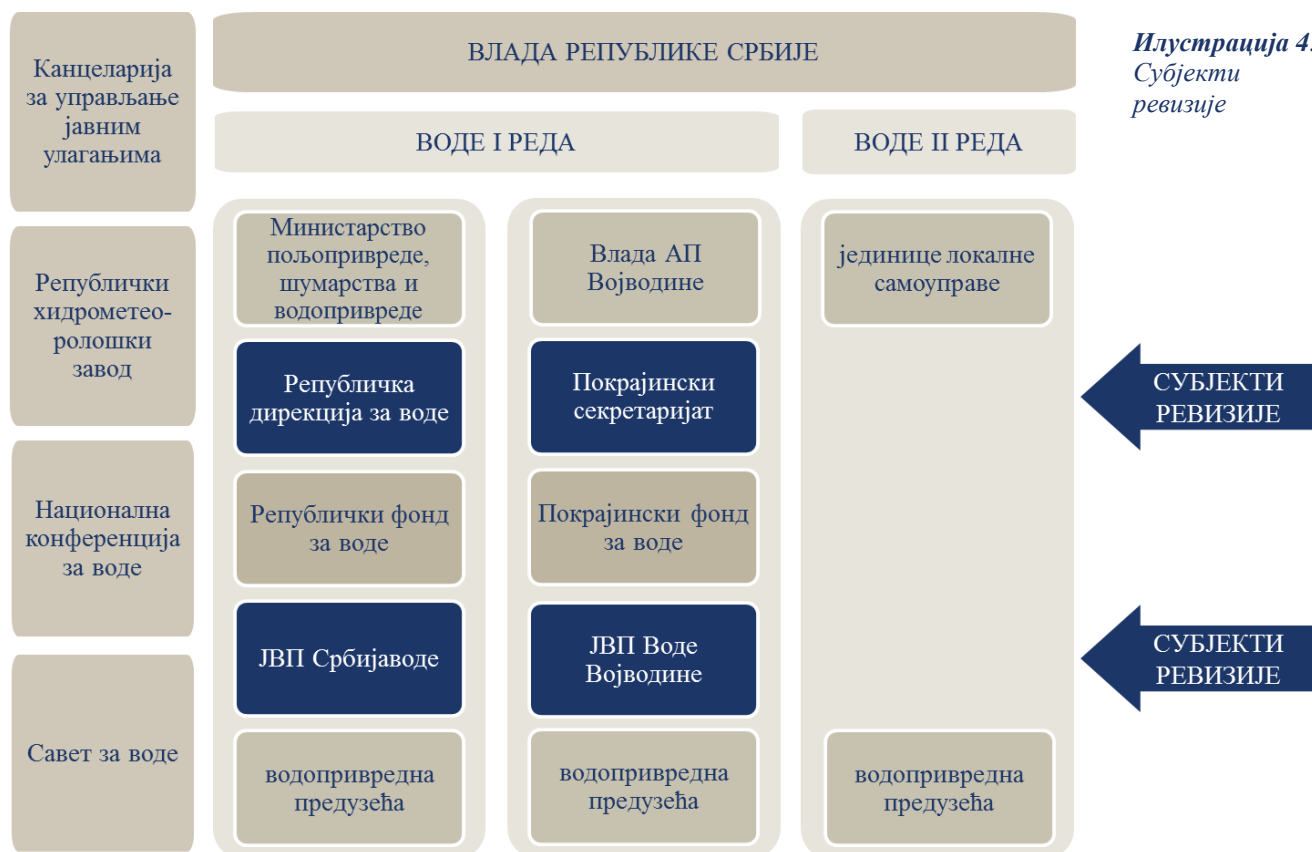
Канцеларија за управљање јавним улагањима

Републички хидрометеоролошки завод

Национална конференција за воде

Савет за воде

ВЛАДА РЕПУБЛИКЕ СРБИЈЕ

ВОДЕ I РЕДА

ВОДЕ II РЕДА

Министарство пољопривреде, шумарства и водопривреде

Републичка дирекција за воде

Републички фонд за воде

ЈВП Србијаводе

водопривредна предузећа

Влада АП Војводине

Покрајински секретаријат

Покрајински фонд за воде

ЈВП Воде Војводине

водопривредна предузећа

јединице локалне самоуправе

водопривредна предузећа

Илустрација 4.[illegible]
Субјекти ревизије

СУБЈЕКТИ РЕВИЗИЈЕ

СУБЈЕКТИ РЕВИЗИЈЕ